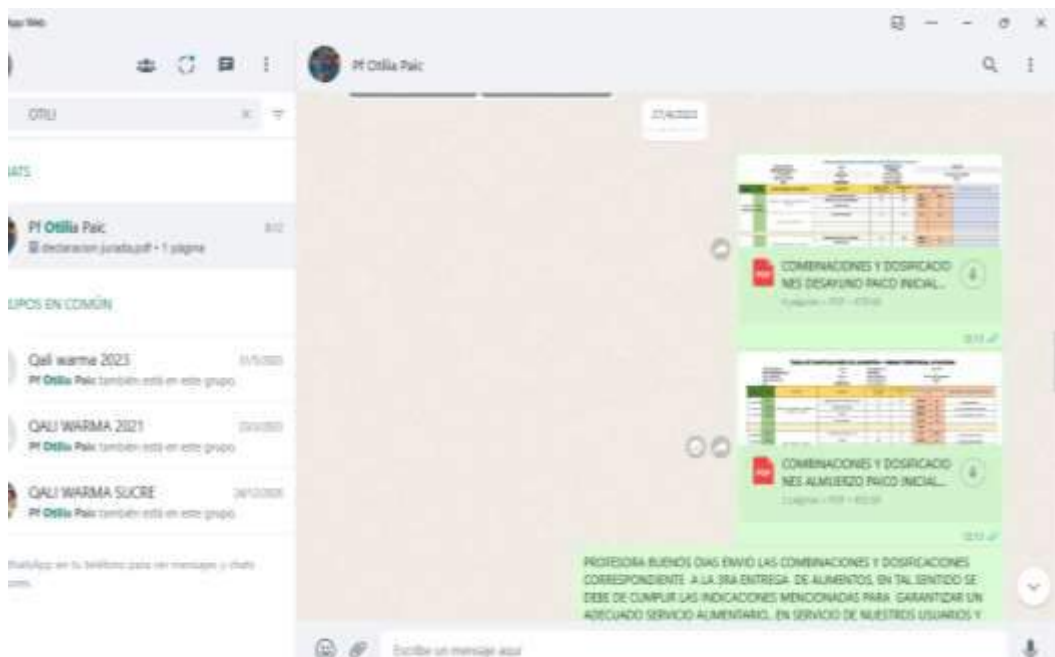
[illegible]

OTILI

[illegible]ATS

Pf Otilia Paic
8:02
declaracion jurada.pdf • 1 página

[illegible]UPOS EN COMÚN

Qali warma 2023
31/5/2023
Pf Otilia Paic también está en este grupo

QALI WARMA 2021
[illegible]
Pf Otilia Paic también está en este grupo

QALI WARMA SUCRE
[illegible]
Pf Otilia Paic también está en este grupo

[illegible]

Pf Otilia Paic

27/4/2023

COMBINACIONES Y DOSIFICACIONES DESAYUNO PAICO INICIAL...
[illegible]

COMBINACIONES Y DOSIFICACIONES ALMUERZO PAICO INICIAL...
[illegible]

PROFESORA BUENOS DIAS ENVIO LAS COMBINACIONES Y DOSIFICACIONES CORRESPONDIENTE A LA 3RA ENTREGA DE ALIMENTOS, EN TAL SENTIDO SE DEBE DE CUMPLIR LAS INDICACIONES MENCIONADAS PARA GARANTIZAR UN ADECUADO SERVICIO ALIMENTARIO, EN SERVICIO DE NUESTROS USUARIOS Y

Escribe un mensaje aquí